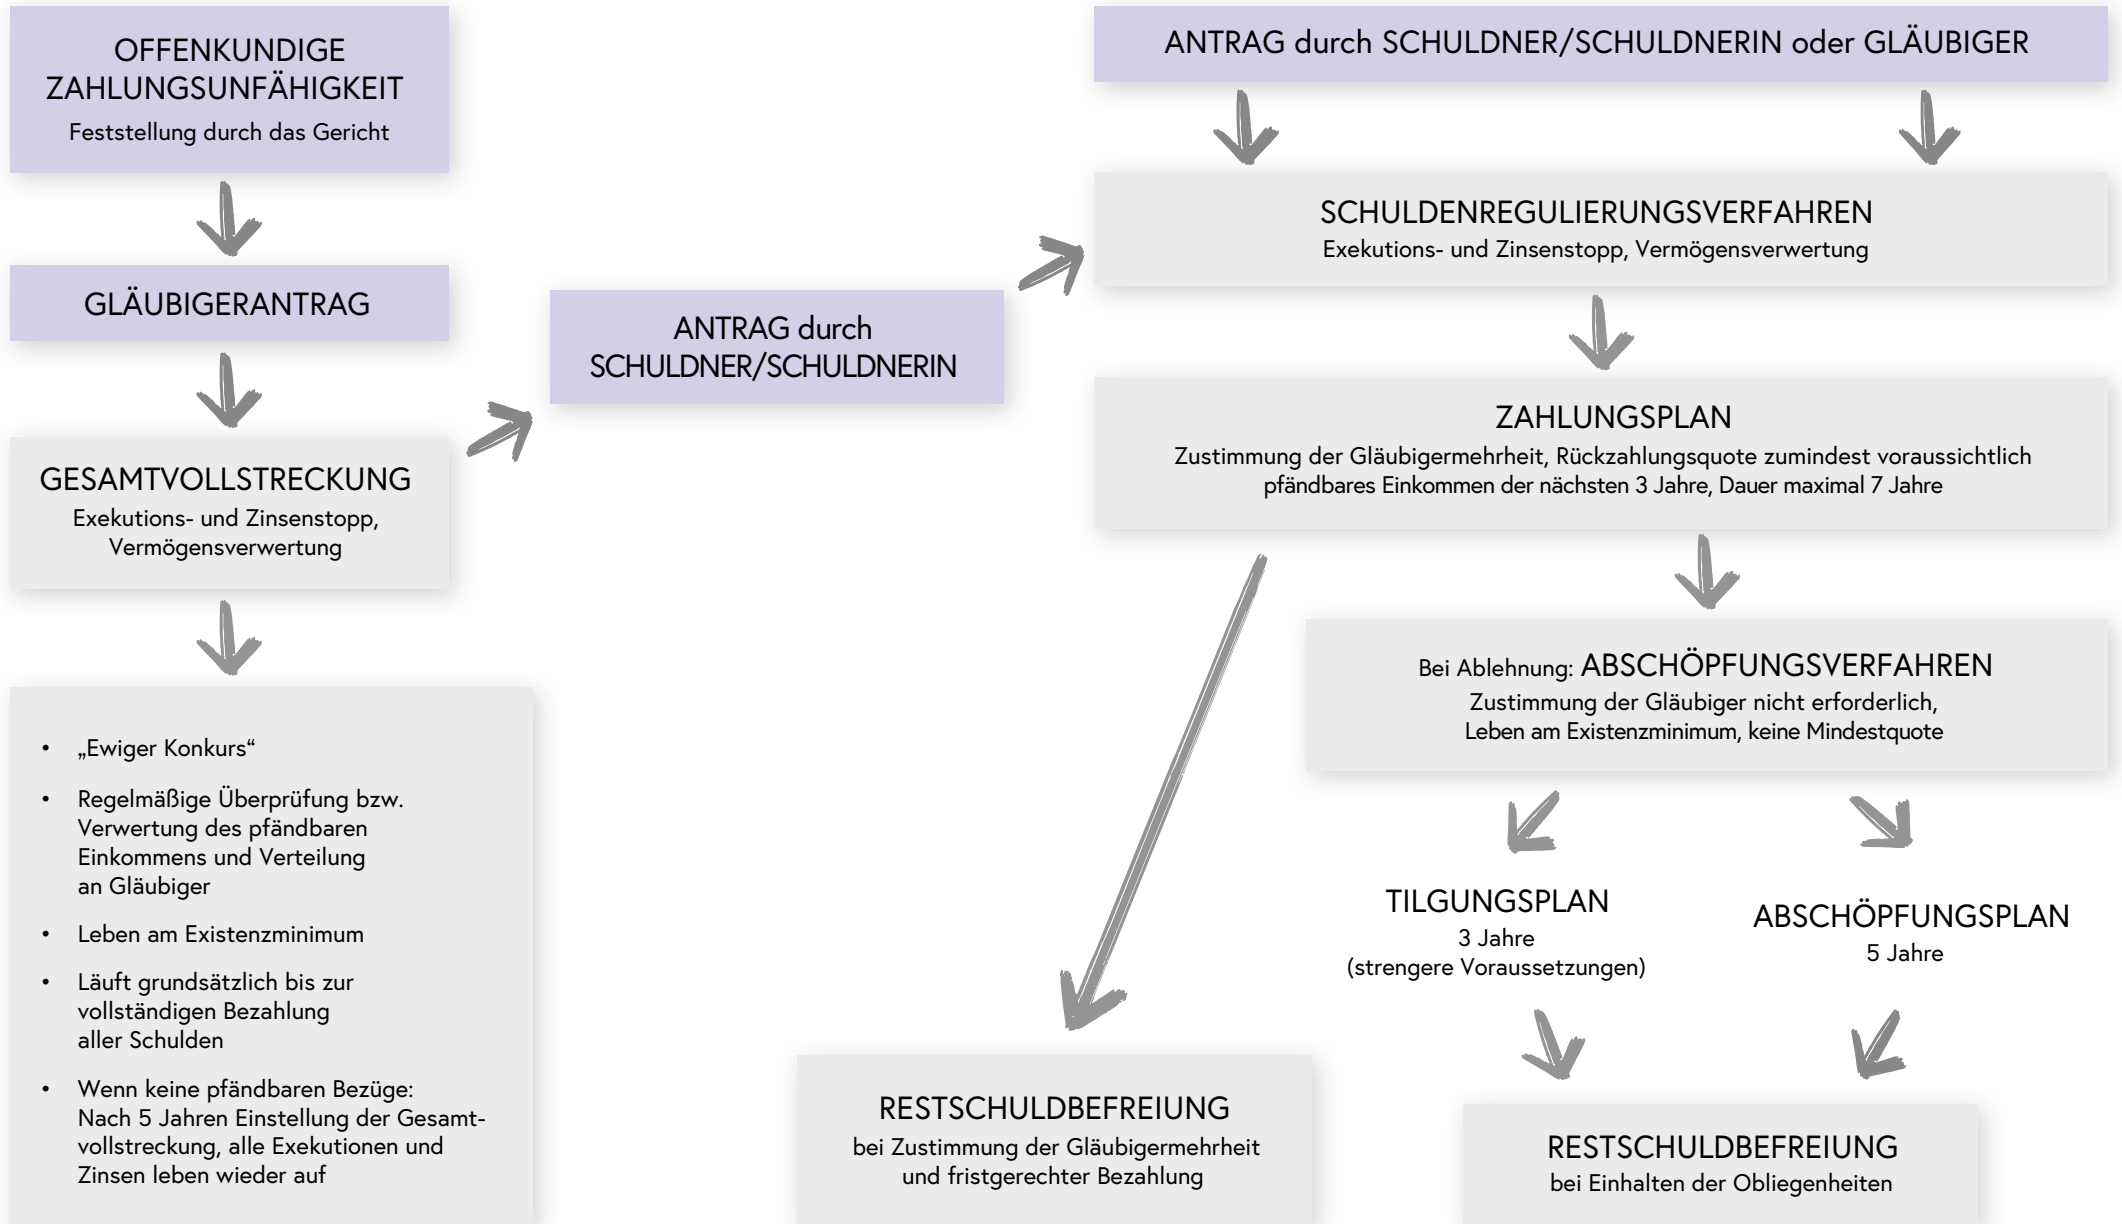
OFFENKUNDIGE ZAHLUNGSUNFÄHIGKEIT
Feststellung durch das Gericht

GLÄUBIGERANTRAG

GESAMTVOLLSTRECKUNG
Exekutions- und Zinsenstopp, Vermögensverwertung

- „Ewiger Konkurs“
- Regelmäßige Überprüfung bzw. Verwertung des pfändbaren Einkommens und Verteilung an Gläubiger
- Leben am Existenzminimum
- Läuft grundsätzlich bis zur vollständigen Bezahlung aller Schulden
- Wenn keine pfändbaren Bezüge: Nach 5 Jahren Einstellung der Gesamtvollstreckung, alle Exekutionen und Zinsen leben wieder auf

ANTRAG durch SCHULDNER/SCHULDNERIN

ANTRAG durch SCHULDNER/SCHULDNERIN oder GLÄUBIGER

SCHULDENREGULIERUNGSVERFAHREN
Exekutions- und Zinsenstopp, Vermögensverwertung

ZAHLUNGSPLAN
Zustimmung der Gläubigermehrheit, Rückzahlungsquote zumindest voraussichtlich pfändbares Einkommen der nächsten 3 Jahre, Dauer maximal 7 Jahre

Bei Ablehnung: ABSCHÖPFUNGSVERFAHREN
Zustimmung der Gläubiger nicht erforderlich, Leben am Existenzminimum, keine Mindestquote

TILGUNGSPLAN
3 Jahre
(strengere Voraussetzungen)

ABSCHÖPFUNGSPLAN
5 Jahre

RESTSCHULDBEFREIUNG
bei Zustimmung der Gläubigermehrheit und fristgerechter Bezahlung

RESTSCHULDBEFREIUNG
bei Einhalten der Obliegenheiten